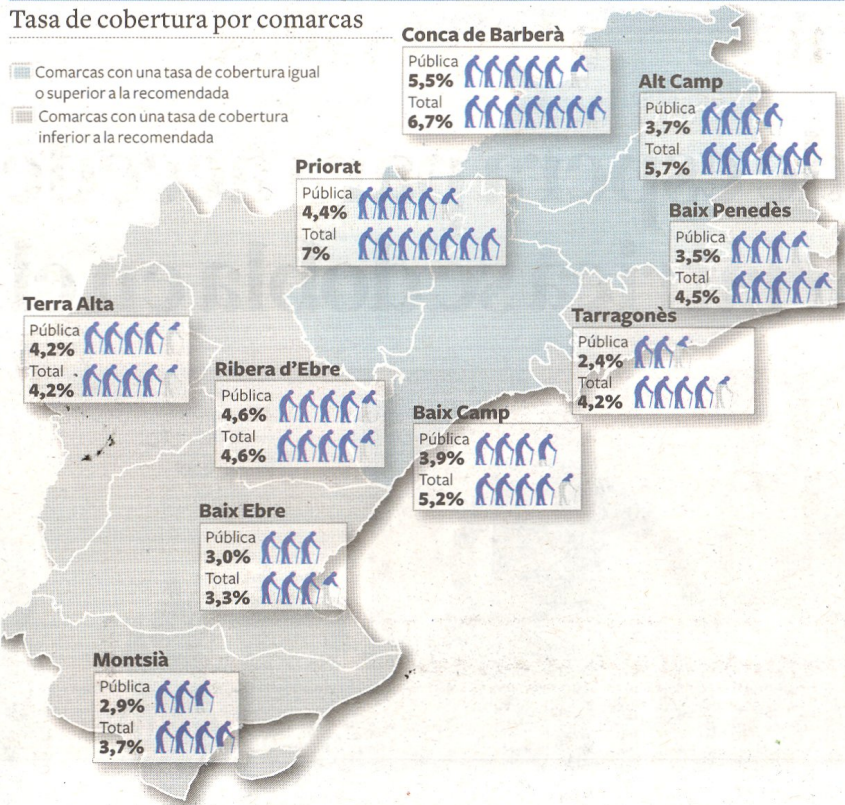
Tasa de cobertura por comarcas

Comarcas con una tasa de cobertura igual o superior a la recomendada

Comarcas con una tasa de cobertura inferior a la recomendada

Conca de Barberà
Pública 5,5%
Total 6,7%

Alt Camp
Pública 3,7%
Total 5,7%

Priorat
Pública 4,4%
Total 7%

Baix Penedès
Pública 3,5%
Total 4,5%

Terra Alta
Pública 4,2%
Total 4,2%

Tarragonès
Pública 2,4%
Total 4,2%

Ribera d'Ebre
Pública 4,6%
Total 4,6%

Baix Camp
Pública 3,9%
Total 5,2%

Baix Ebre
Pública 3,0%
Total 3,3%

Montsià
Pública 2,9%
Total 3,7%